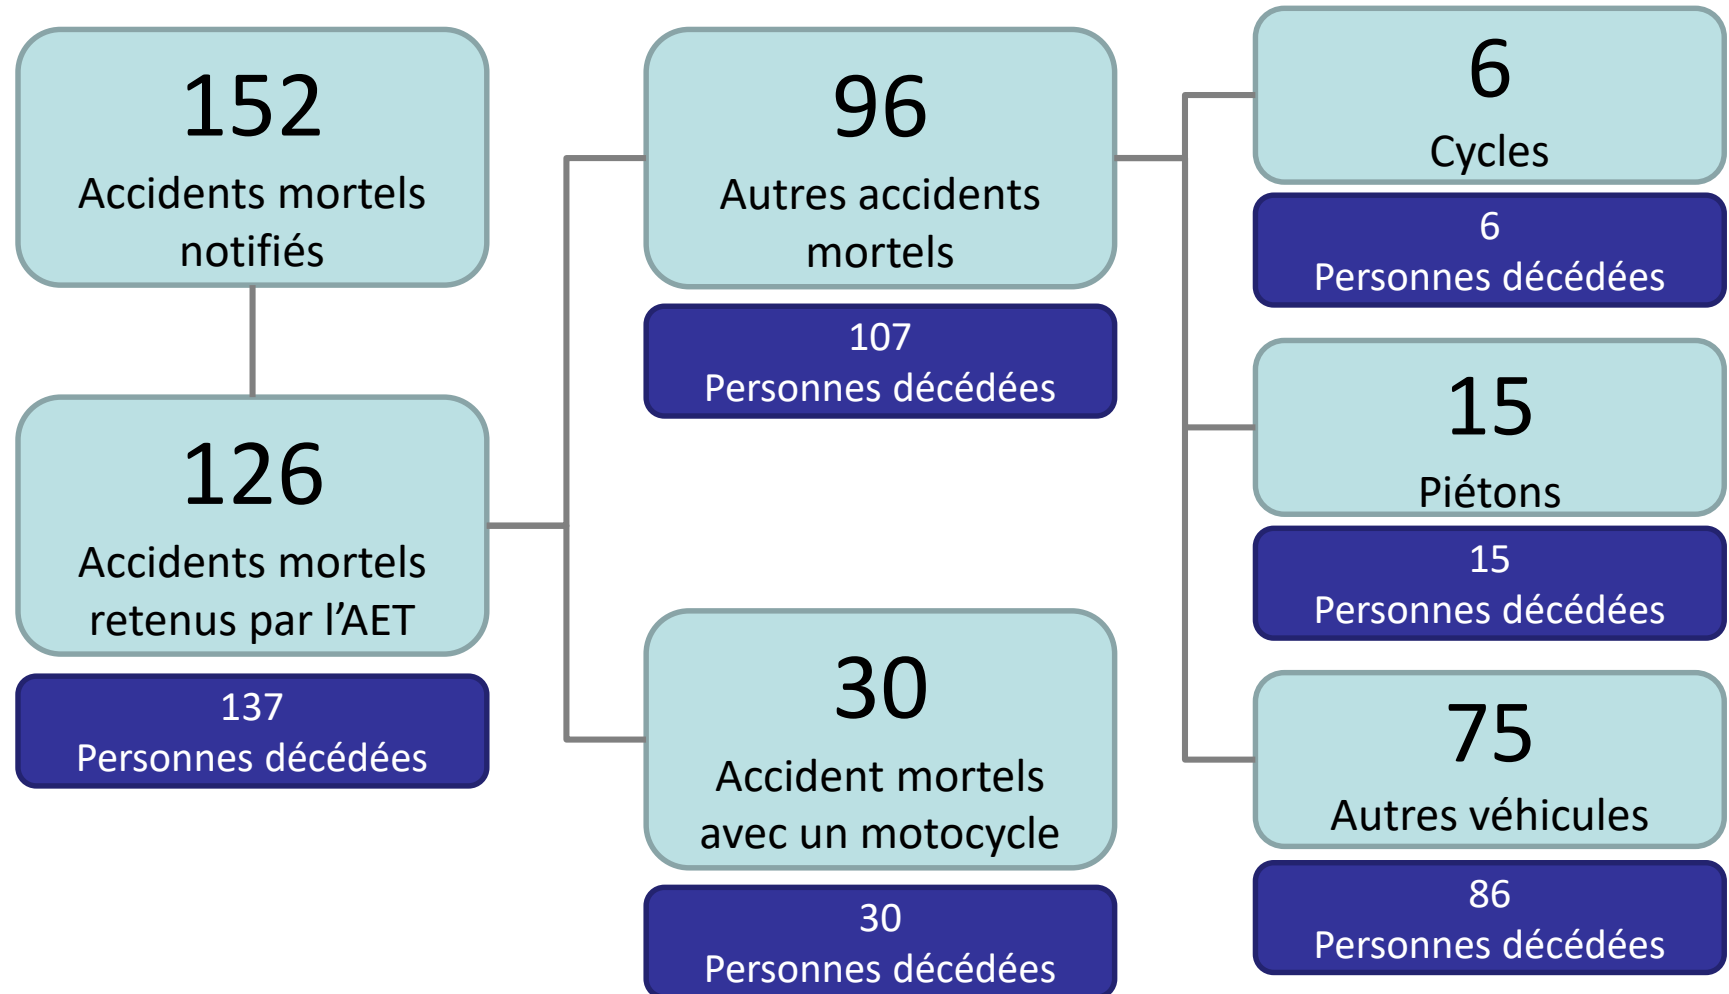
152
Accidents mortels notifiés

126
Accidents mortels retenus par l'AET

137
Personnes décédées

96
Autres accidents mortels

107
Personnes décédées

30
Accident mortels avec un motocycle

30
Personnes décédées

6
Cycles

6
Personnes décédées

15
Piétons

15
Personnes décédées

75
Autres véhicules

86
Personnes décédées